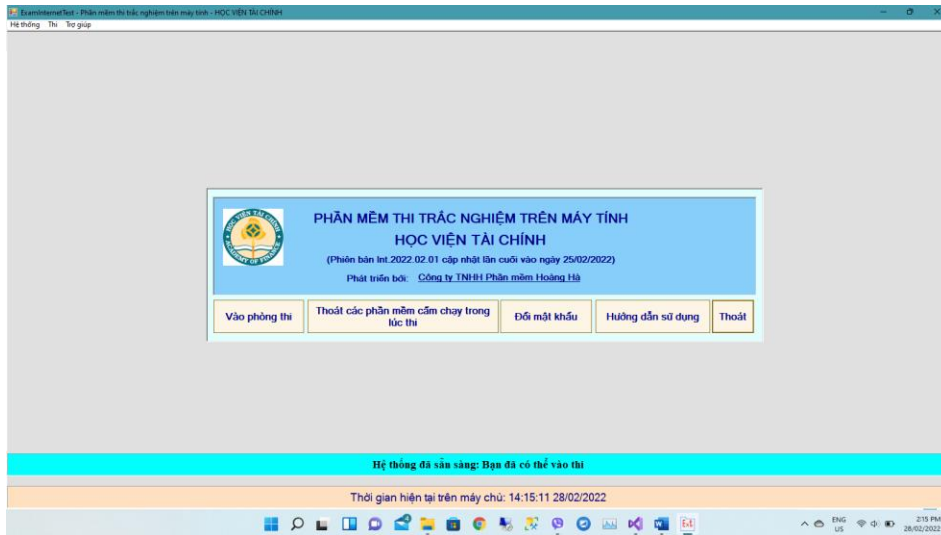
ExamInternetTest - Phần mềm thi trắc nghiệm trên máy tính - HỌC VIỆN TÀI CHÍNH

Hệ thống Thi Trợ giúp

HỌC VIỆN TÀI CHÍNH ACADEMY OF FINANCE

PHẦN MỀM THI TRẮC NGHIỆM TRÊN MÁY TÍNH
HỌC VIỆN TÀI CHÍNH

(Phiên bản Int.2022.02.01 cập nhật lần cuối vào ngày 25/02/2022)

Phát triển bởi: Công ty TNHH Phần mềm Hoàng Hà

Vào phòng thi | Thoát các phần mềm cấm chạy trong lúc thi | Đổi mật khẩu | Hướng dẫn sử dụng | Thoát

Hệ thống đã sẵn sàng: Bạn đã có thể vào thi

Thời gian hiện tại trên máy chủ: 14:15:11 28/02/2022

ENG US 2:15 PM 28/02/2022